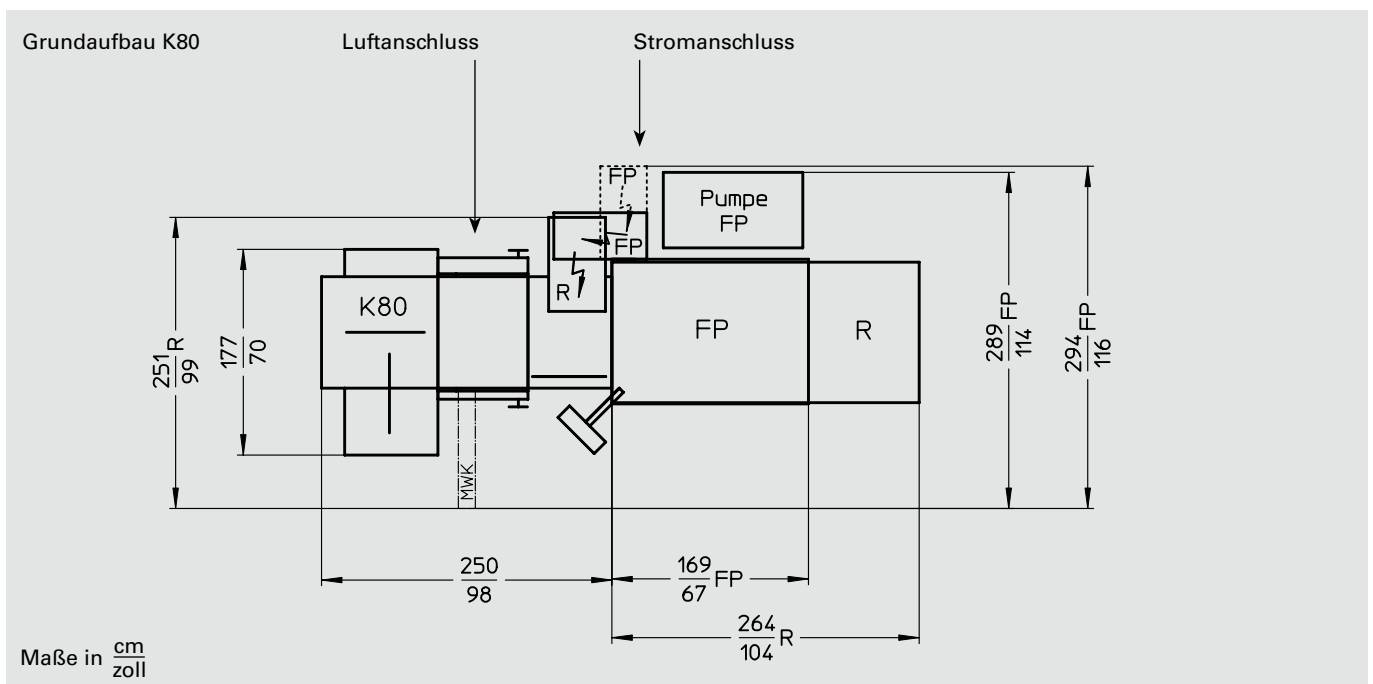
Grundaufbau K80

Luftanschluss

Stromanschluss

FP

Pumpe FP

FP

R

K80

FP

R

MWK

$\frac{251}{99}$R

$\frac{177}{70}$

$\frac{289}{114}$FP

$\frac{294}{116}$FP

$\frac{250}{98}$

$\frac{169}{67}$FP

$\frac{264}{104}$R

Maße in $\frac{cm}{zoll}$